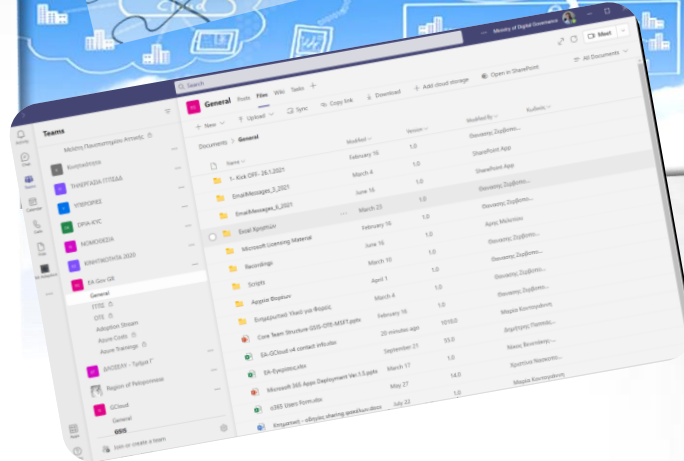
Ministry of Digital Governance

Meet

Search

Teams

General Posts Files Wiki Tasks +

All Documents

+ New Upload Sync Copy link Download + Add cloud storage Open in SharePoint

Documents > General

| Name | Modified | Version | Modified By | Κωδικός |
|---|---|---|---|---|
| 1- Kick Off - 26.1.2021 | February 16 | 1.0 | Θανάσης Ζυρβέπο... | |
| EmailMessages_3_2021 | March 4 | 1.0 | SharePoint App | |
| EmailMessages_6_2021 | June 16 | 1.0 | SharePoint App | |
| EmailMessages_5_2021 | March 23 | 1.0 | Θανάσης Ζυρβέπο... | |
| Excel Κρυφών | February 16 | 1.0 | Θανάσης Ζυρβέπο... | |
| Microsoft Licensing Material | June 16 | 1.0 | Άρης Μελετίου | |
| Recordings | March 10 | 1.0 | Θανάσης Ζυρβέπο... | |
| Scripts | April 1 | 1.0 | Θανάσης Ζυρβέπο... | |
| Αρχεία Φορέων | March 4 | 1.0 | Θανάσης Ζυρβέπο... | |
| Επιχειρηστί Υλικό για Φορείς | February 16 | 1.0 | Θανάσης Ζυρβέπο... | |
| Core Team Structure GDS-OTE-MSFT.pptx | 20 minutes ago | 1010.0 | Μαρία Κοντορράνη | |
| EA-GCloud-all contact info.xlsx | September 21 | 33.0 | Δημήτρης Παππάς... | |
| EA-Ευρετήριο.xlsx | March 17 | 1.0 | Νίκος Βουτσάκης... | |
| Microsoft 365 Apps Deployment Ver 1.5.pptx | March 17 | 14.0 | Θανάσης Ζυρβέπο... | |
| o365 Users Form.xlsx | May 27 | 1.0 | Χρήστος Νικολού... | |
| Εισηγητικό - οδηγίες sharing appl/ώρα/docs | July 22 | 1.0 | Μαρία Κοντορράνη | |

Μελέτη Παρακολούθησης Αιτιάσεως

Κοινοπραξία

ΕΝΗΜΕΡΩΣΗ ΓΓΠΣΔΔ

ΥΠΟΥΡΓΕΙΟ

DPIA-KYC

ΝΟΜΟΘΕΣΙΑ

ΚΗΝΥΠΟΛΥΤΑ 2020

EA Gov GR

General

ΓΓΠΣ

OTE

Adoption Stream

Azure Costs

Azure Trainings

ΕΛΓΕΒΥ - Τμήμα Γ

Region of Peloponnese

GCloud

General

OSIS

Join or create a team

Activity Chat Teams Calendar Calls Files Apps Help